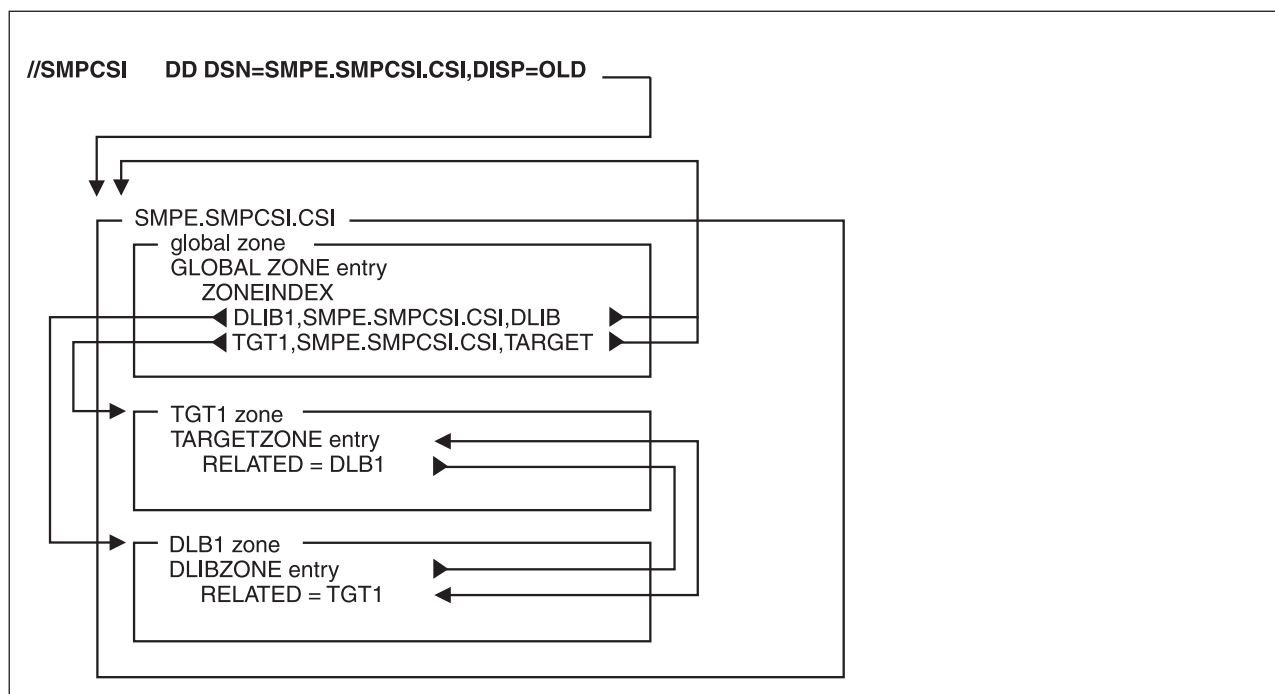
//SMPCSI DD DSN=SMPE.SMPCSI.CSI,DISP=OLD

SMPE.SMPCSI.CSI

global zone
GLOBAL ZONE entry
ZONEINDEX
DLIB1,SMPE.SMPCSI.CSI,DLIB
TGT1,SMPE.SMPCSI.CSI,TARGET

TGT1 zone
TARGETZONE entry
RELATED = DLB1

DLB1 zone
DLIBZONE entry
RELATED = TGT1